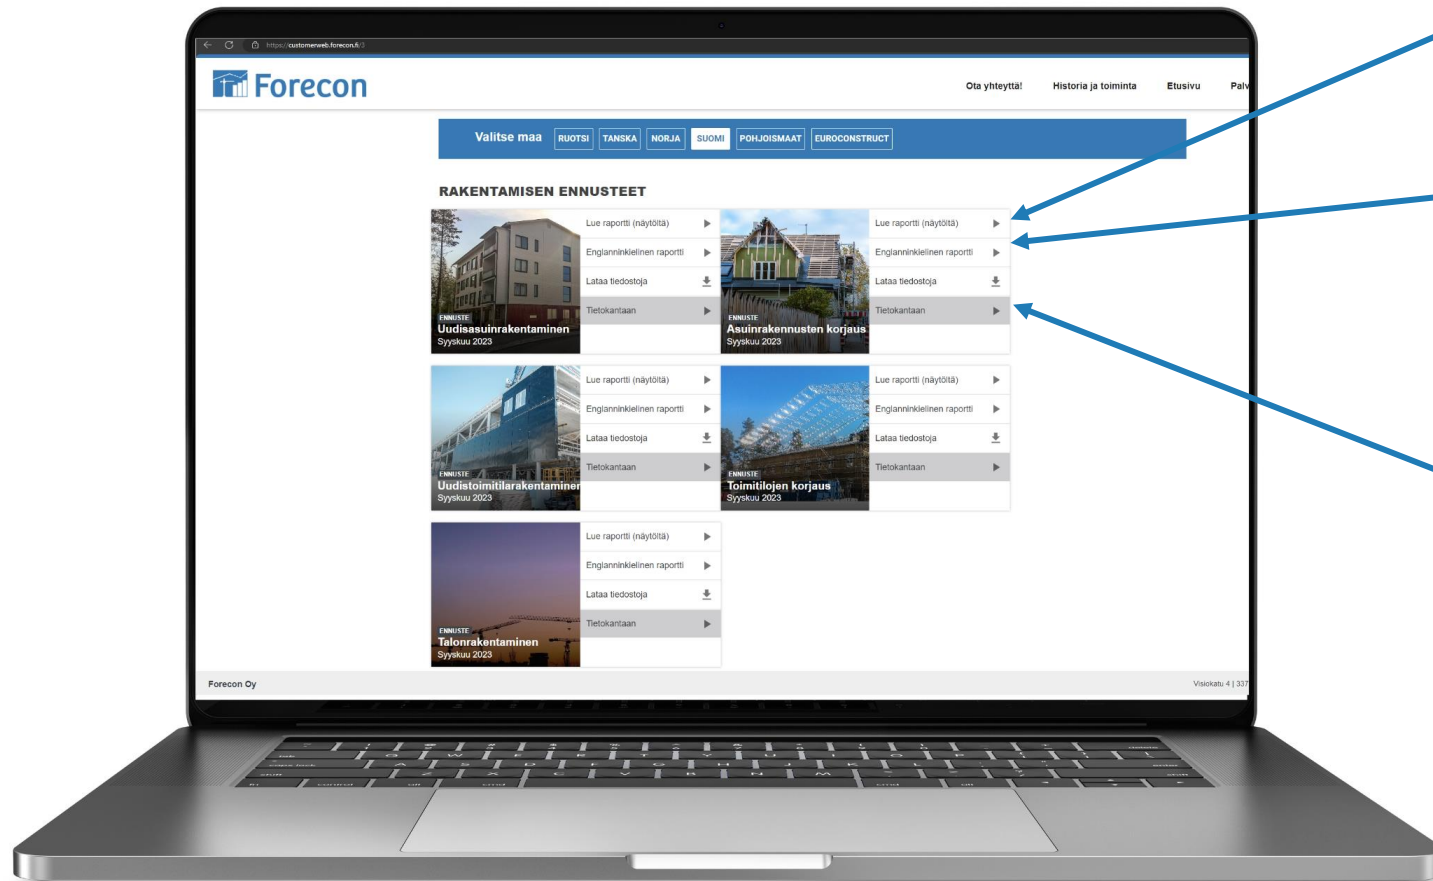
https://customerweb.forecon.fi/

Forecon

Ota yhteyttä! Historia ja toiminta Etusivu Palv

Valitse maa RUOTSI TANSKA NORJA SUOMI POHJOISMAAT EUROCONSTRUCT

RAKENTAMISEN ENNUSTEET

ENNUSTE
Uudisasuinrakentaminen
Syyskuu 2023

Lue raportti (näytöltä)
Englanninkielinen raportti
Lataa tiedostoja
Tietokantaan

ENNUSTE
Asuinrakennusten korjaus
Syyskuu 2023

Lue raportti (näytöltä)
Englanninkielinen raportti
Lataa tiedostoja
Tietokantaan

ENNUSTE
Uudistoimitilarakentaminen
Syyskuu 2023

Lue raportti (näytöltä)
Englanninkielinen raportti
Lataa tiedostoja
Tietokantaan

ENNUSTE
Toimitilojen korjaus
Syyskuu 2023

Lue raportti (näytöltä)
Englanninkielinen raportti
Lataa tiedostoja
Tietokantaan

ENNUSTE
Talonrakentaminen
Syyskuu 2023

Lue raportti (näytöltä)
Englanninkielinen raportti
Lataa tiedostoja
Tietokantaan

Forecon Oy

Visiokatu 4 | 337